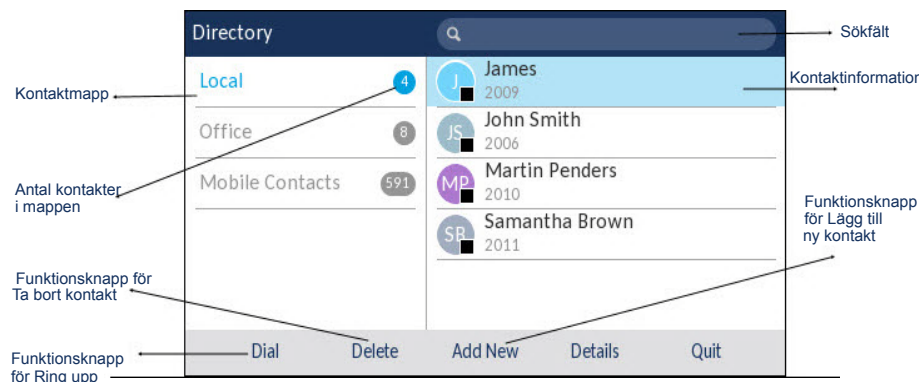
Directory

Sökfält

Kontaktmapp

Local 4

Office 8

Mobile Contacts 591

J James 2009

Kontaktinformatio

JS John Smith 2006

MP Martin Penders 2010

SB Samantha Brown 2011

Antal kontakter i mappen

Funktionsknapp för Lägg till ny kontakt

Funktionsknapp för Ta bort kontakt

Funktionsknapp för Ring upp

Dial Delete Add New Details Quit